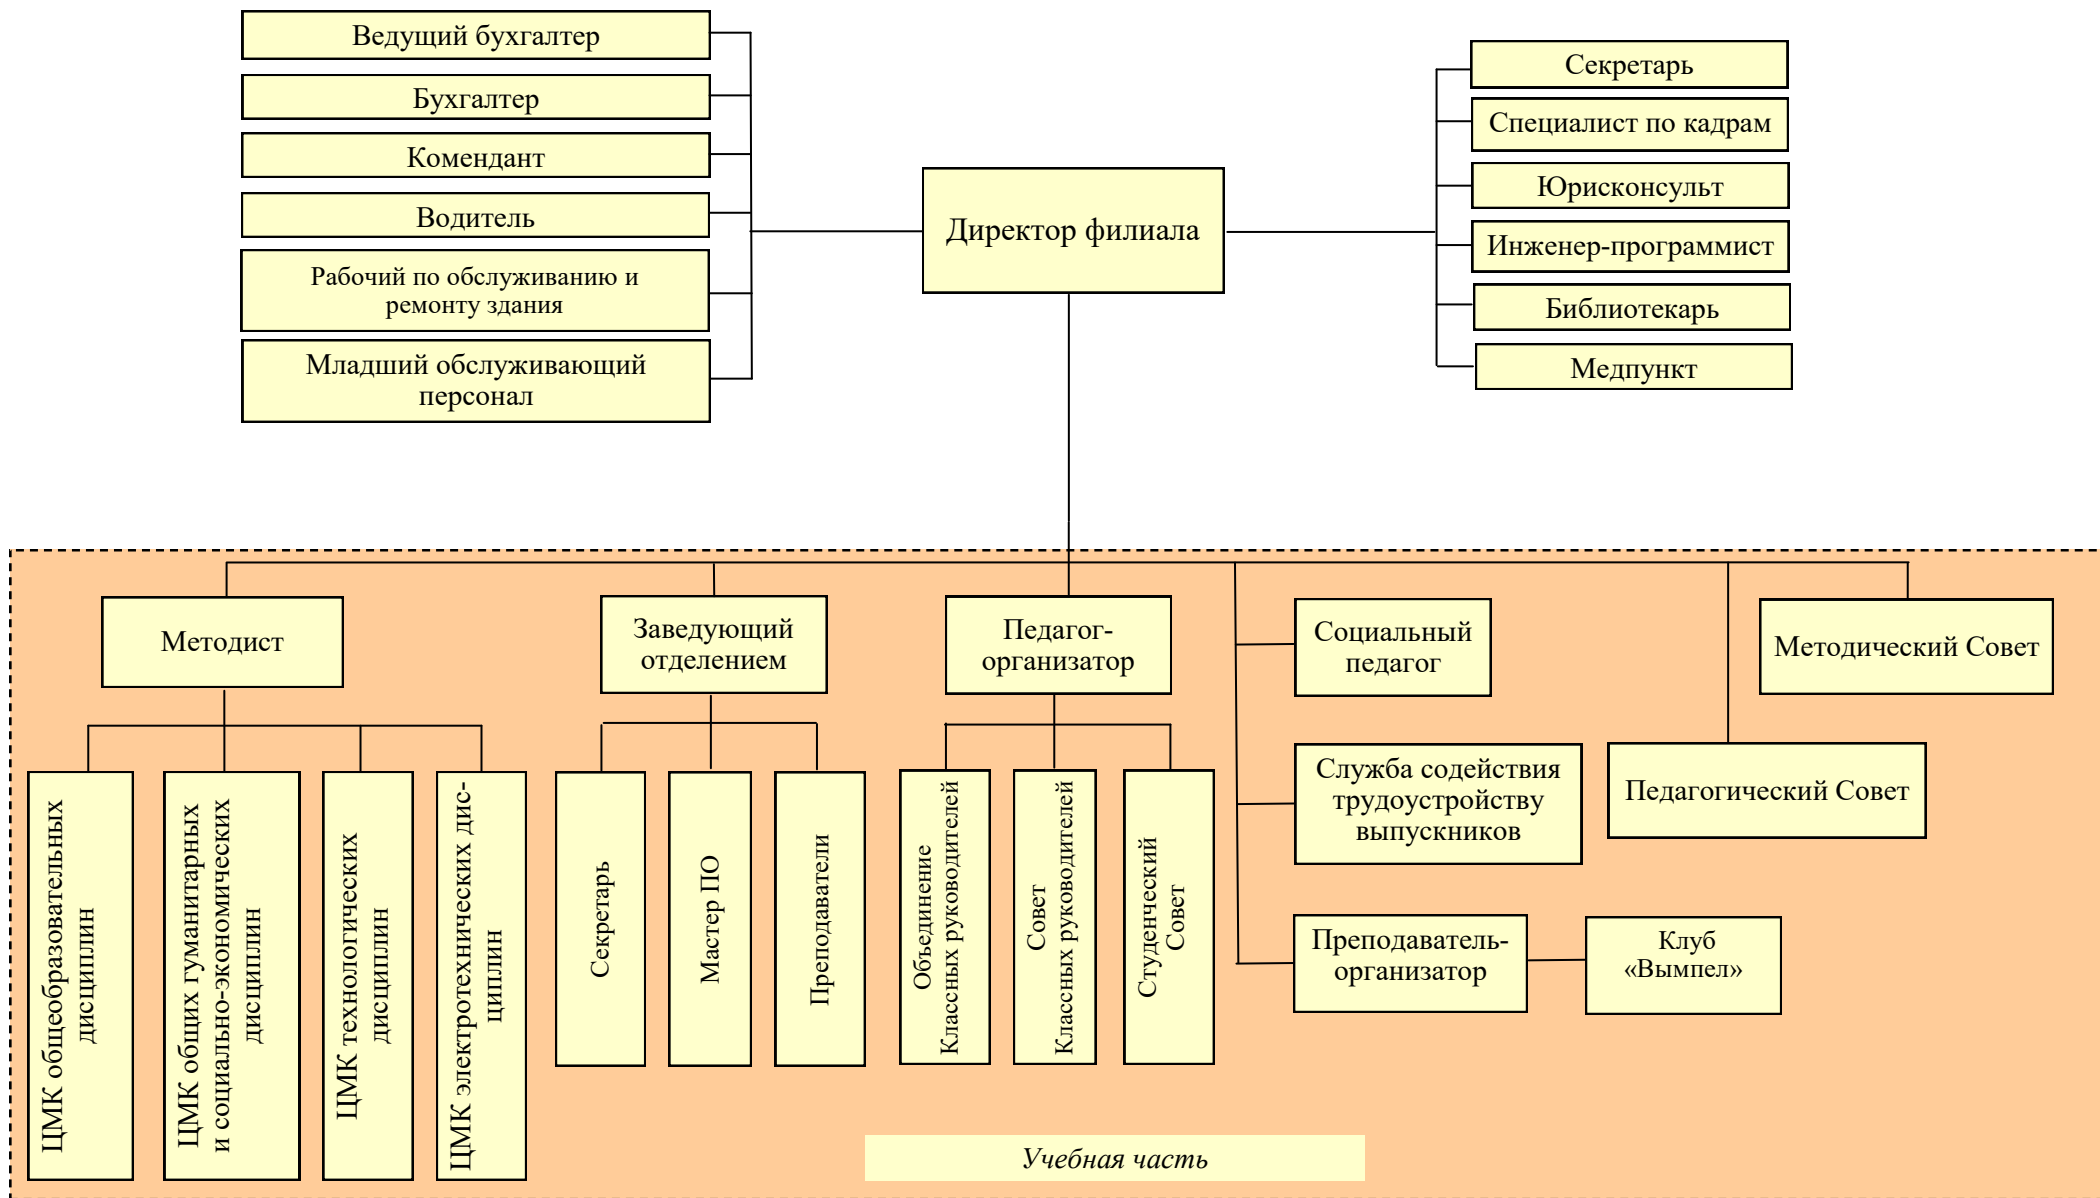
Ведущий бухгалтер

Бухгалтер

Комендант

Водитель

Рабочий по обслуживанию и ремонту здания

Младший обслуживающий персонал

Директор филиала

Секретарь

Специалист по кадрам

Юрисконсульт

Инженер-программист

Библиотекарь

Медпункт

Методист

ЦМК общеобразовательных дисциплин

ЦМК общих гуманитарных и социально-экономических дисциплин

ЦМК технологических дисциплин

ЦМК электротехнических дисциплин

Заведующий отделением

Секретарь

Мастер ПО

Преподаватели

Педагог-организатор

Объединение Классных руководителей

Совет Классных руководителей

Студенческий Совет

Социальный педагог

Служба содействия трудоустройству выпускников

Преподаватель-организатор

Клуб «Вымпел»

Методический Совет

Педагогический Совет

Учебная часть